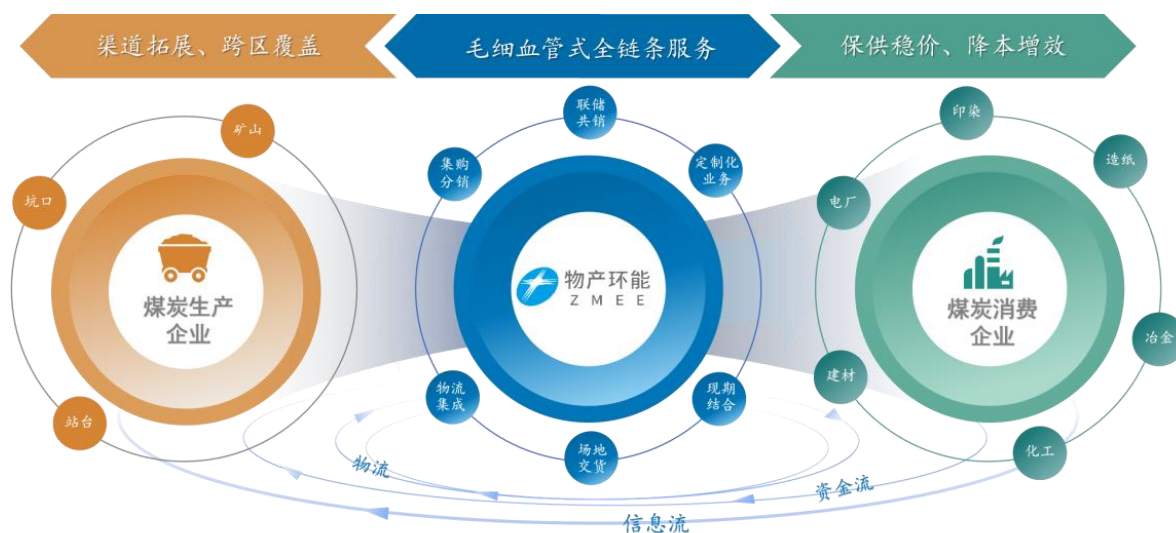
渠道拓展、跨区覆盖

毛细血管式全链条服务

保供稳价、降本增效

矿山

坑口

煤炭生产企业

站台

联储共销

集购分销

定制化业务

物产环能
ZMEE

物流集成

现期结合

场地交货

印染

造纸

电厂

煤炭消费企业

冶金

建材

化工

物流

资金流

信息流